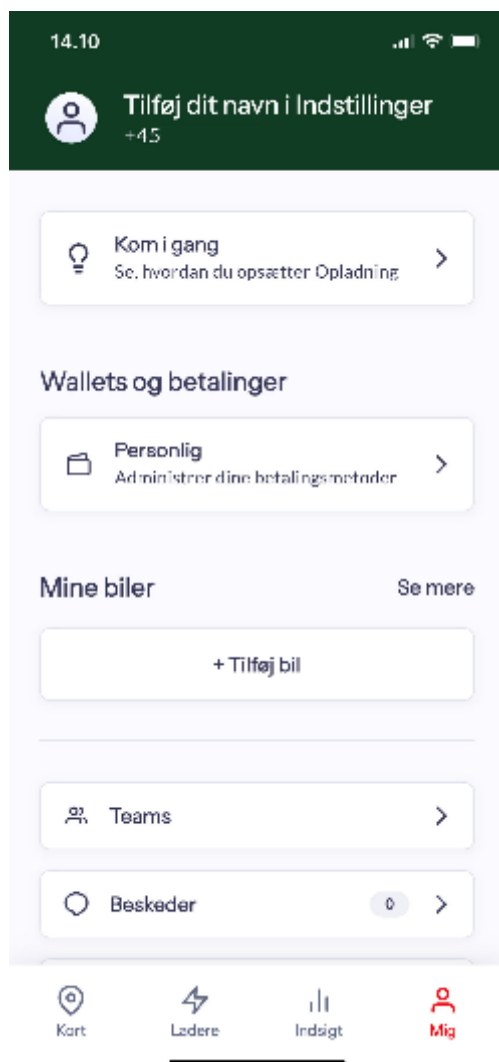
14.10

Tilføj dit navn i Indstillinger
+45

Kom i gang
Se, hvordan du opsætter Opladning

Wallets og betalinger

Personlig
Administrer dine betalingsmetoder

Mine biler
Se mere

+ Tilføj bil

Teams

Beskeder
0

Kort
Ladere
Indsigt
Mig